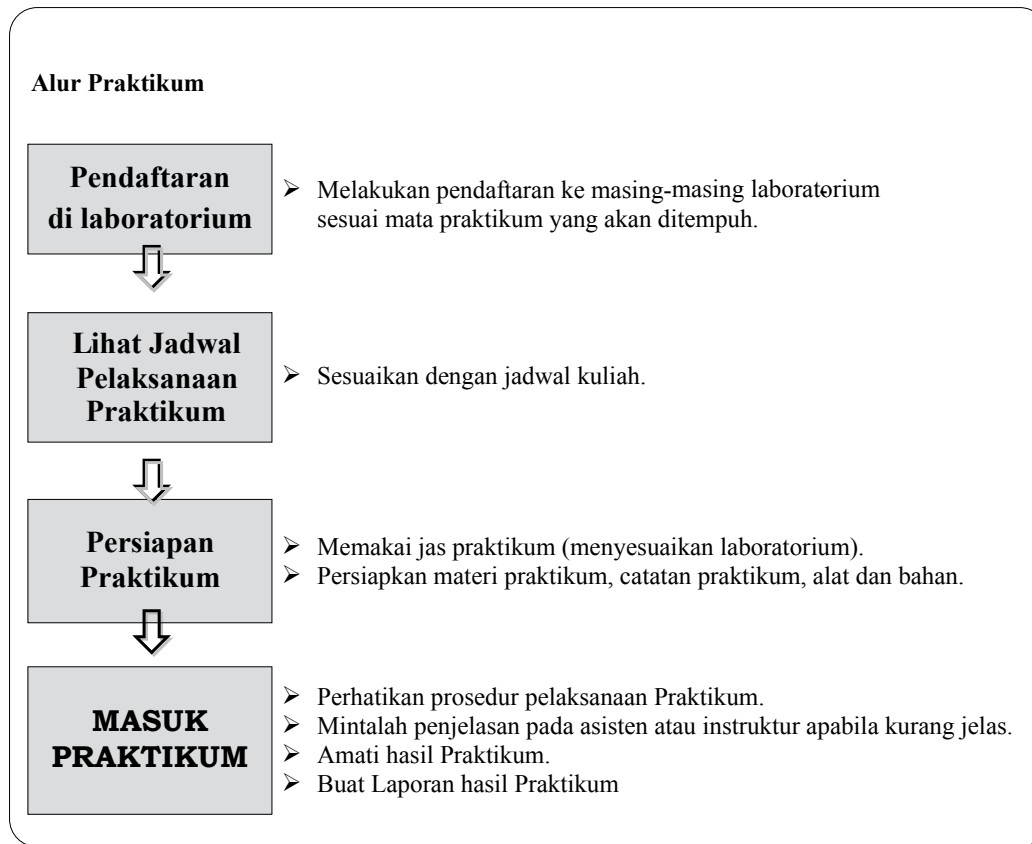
Alur Praktikum

Pendaftaran di laboratorium

➢ Melakukan pendaftaran ke masing-masing laboratorium sesuai mata praktikum yang akan ditempuh.

Lihat Jadwal Pelaksanaan Praktikum

➢ Sesuaikan dengan jadwal kuliah.

Persiapan Praktikum

➢ Memakai jas praktikum (menyesuaikan laboratorium).
➢ Persiapkan materi praktikum, catatan praktikum, alat dan bahan.

MASUK PRAKTIKUM

➢ Perhatikan prosedur pelaksanaan Praktikum.
➢ Mintalah penjelasan pada asisten atau instruktur apabila kurang jelas.
➢ Amati hasil Praktikum.
➢ Buat Laporan hasil Praktikum